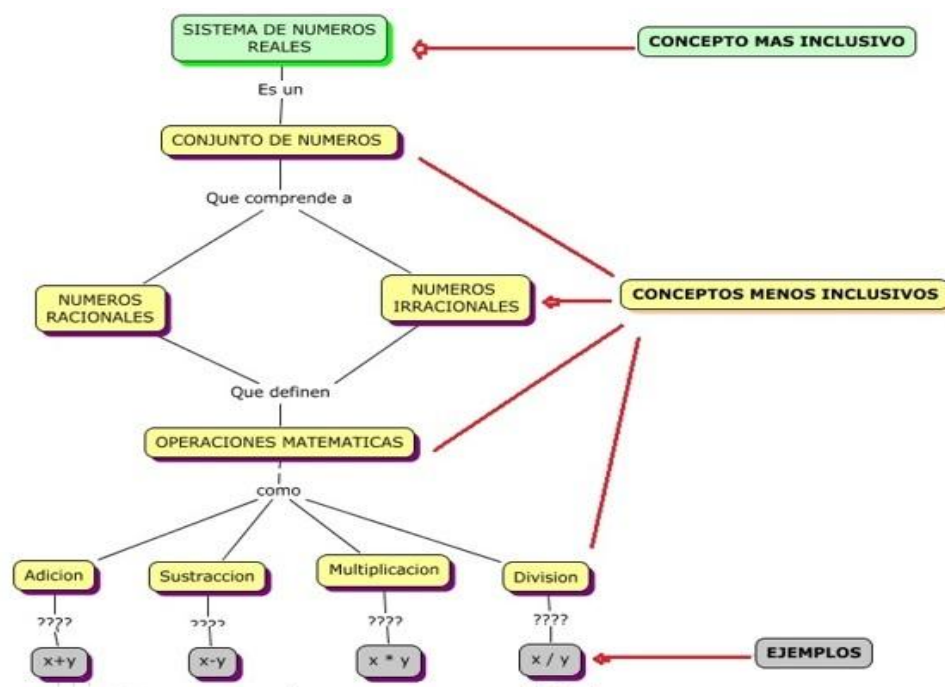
SISTEMA DE NUMEROS REALES

CONCEPTO MAS INCLUSIVO

Es un

CONJUNTO DE NUMEROS

Que comprende a

NUMEROS RACIONALES

NUMEROS IRRACIONALES

CONCEPTOS MENOS INCLUSIVOS

Que definen

OPERACIONES MATEMATICAS

como

Adicion

Sustraccion

Multiplicacion

Division

????

????

????

????

x+y

x-y

x * y

x / y

EJEMPLOS